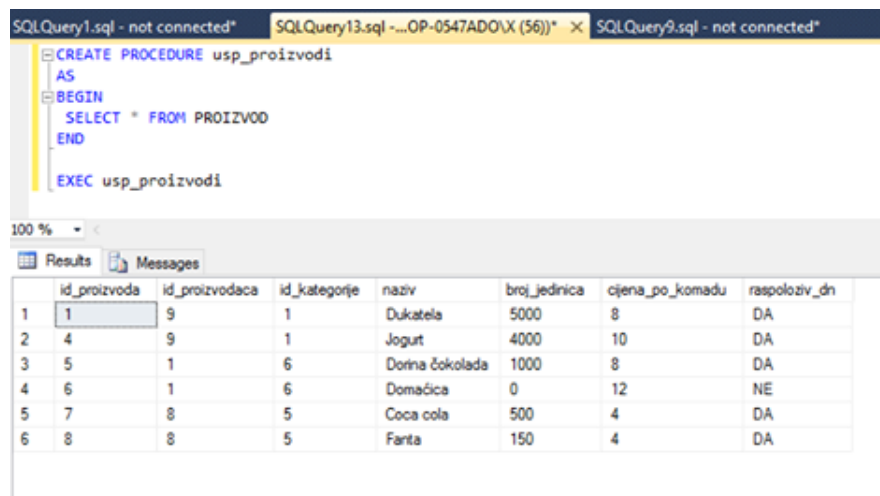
SQLQuery1.sql - not connected* SQLQuery13.sql -...OP-0547ADO\X (56))* × SQLQuery9.sql - not connected*

CREATE PROCEDURE usp_proizvodi
AS
BEGIN
SELECT * FROM PROIZVOD
END

EXEC usp_proizvodi

100 %

Results Messages

| | id_proizvoda | id_proizvodaca | id_kategorije | naziv | broj_jedinica | cijena_po_komadu | raspoloziv_dn |
|---|---|---|---|---|---|---|---|
| 1 | 1 | 9 | 1 | Dukatela | 5000 | 8 | DA |
| 2 | 4 | 9 | 1 | Jogurt | 4000 | 10 | DA |
| 3 | 5 | 1 | 6 | Dorina čokolada | 1000 | 8 | DA |
| 4 | 6 | 1 | 6 | Domaćica | 0 | 12 | NE |
| 5 | 7 | 8 | 5 | Coca cola | 500 | 4 | DA |
| 6 | 8 | 8 | 5 | Fanta | 150 | 4 | DA |